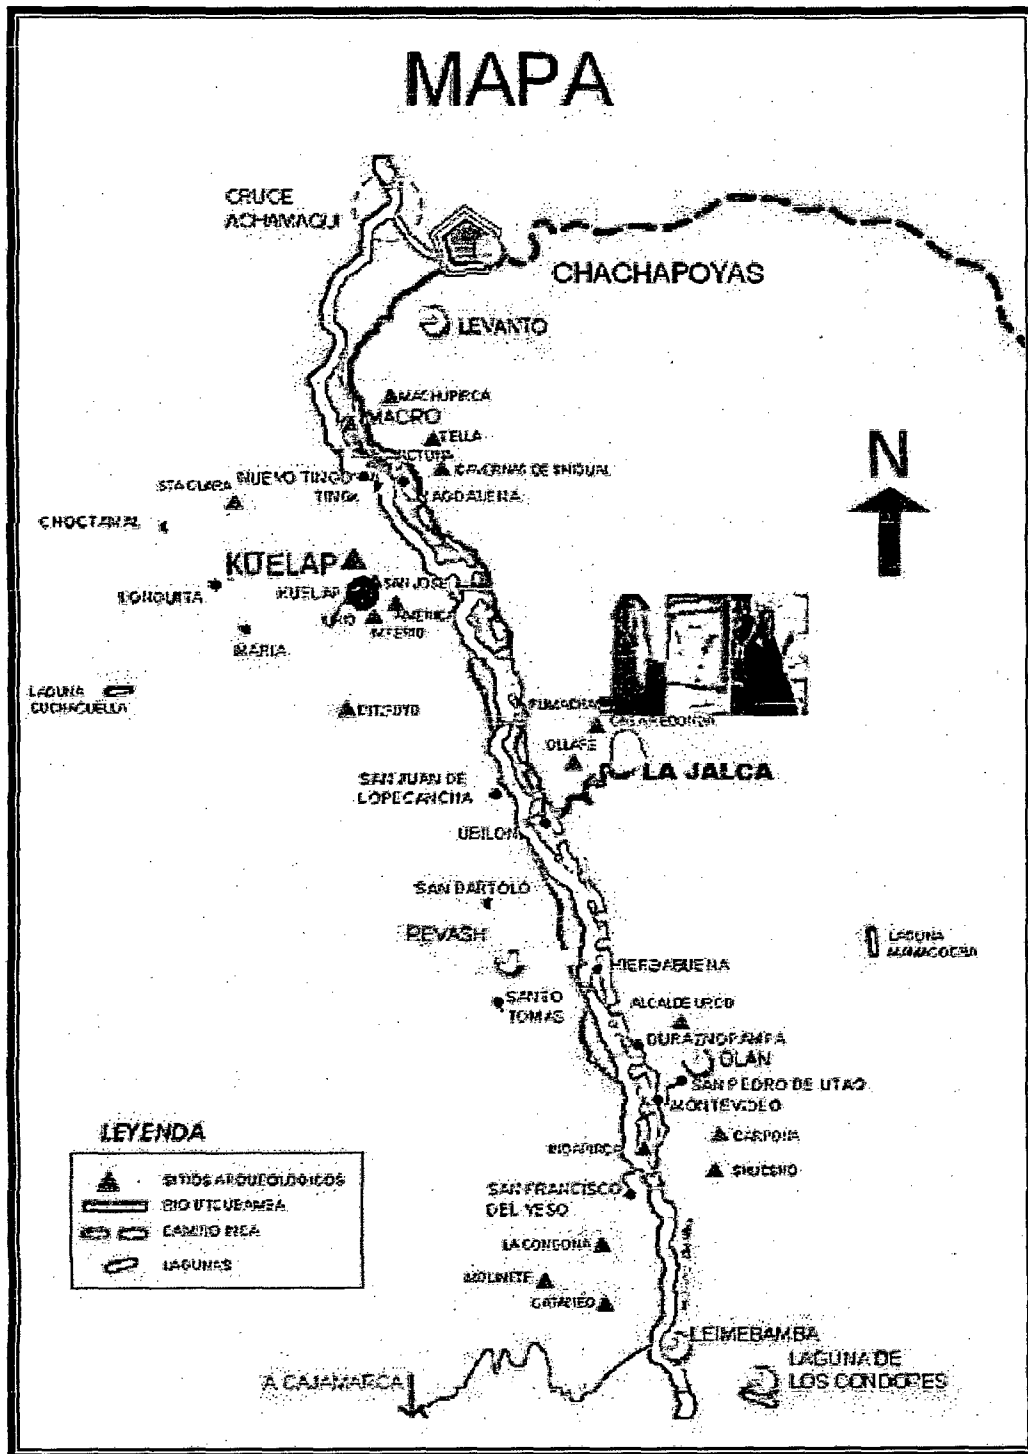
MAPA

CRUCE ACHAMAQUI

CHACHAPOYAS

LEVANTO

MACHUPIRCA

MACRO

TELLA

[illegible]

CAVERNAS DE QUIOCTA

STA CLARA

NUEVO TINGO

TINGO

MAGDALENA

CHOCTAMAL

KUELAP

SAN JOSE

LONGUITA

KUELAP

LEJO

AMERICA

MITERIO

MARIA

N

LAGUNA CUCHACUELLA

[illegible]

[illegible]

CASA REDONDA

OLLAPE

LA JALCA

SAN JUAN DE LOPECANCHA

UEILON

SAN BARTOLO

REVASH

LAGUNA MAMACOCHA

HIERBABUENA

SANTO TOMAS

ALCALDE URCO

DURAZNOPAMPA

OLAN

SAN PEDRO DE UTAO

MONTEVIDEO

LEYENDA

SITIOS ARQUEOLOGICOS

RIO UTCUBAMBA

CAMINO INCA

LAGUNAS

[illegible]

CARPONA

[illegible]

SAN FRANCISCO DEL YESO

LA CONGONA

MOLINETE

CATARIEO

LEIMEBAMBA

A CAJAMARCA

LAGUNA DE LOS CONDORES